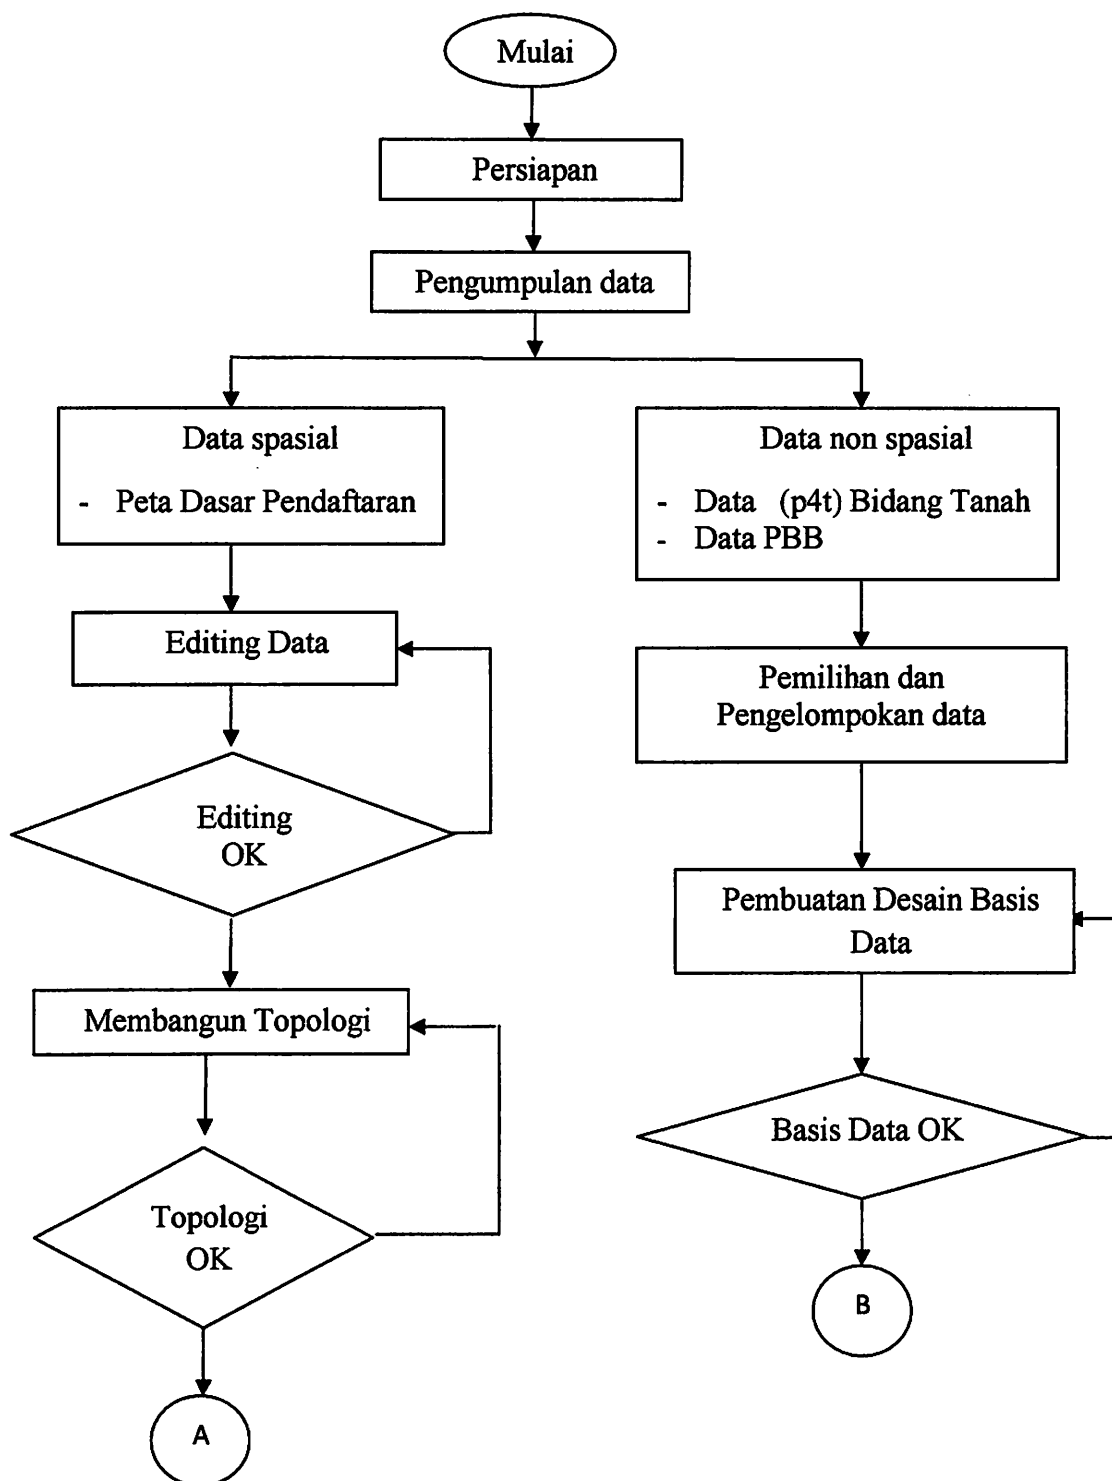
Mulai

Persiapan

Pengumpulan data

Data spasial

- Peta Dasar Pendaftaran

Data non spasial

- Data (p4t) Bidang Tanah
- Data PBB

Editing Data

Editing OK

Membangun Topologi

Topologi OK

A

Pemilihan dan Pengelompokan data

Pembuatan Desain Basis Data

Basis Data OK

B